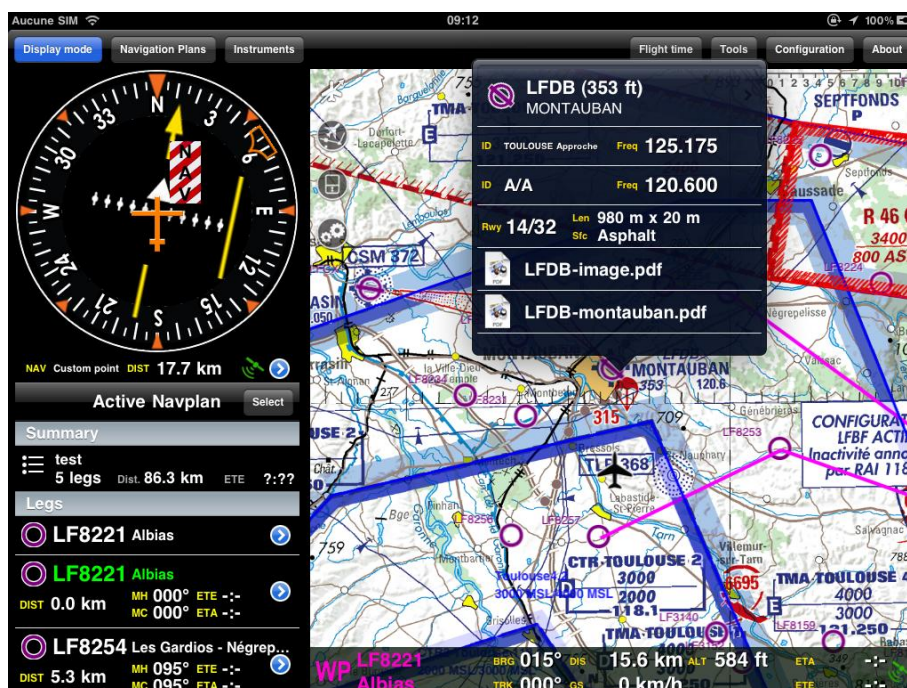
Aucune SIM 09:12 100%

Display mode Navigation Plans Instruments Flight time Tools Configuration About

N 33 30 W 24 21 S 15 12 E 6 3 NAV

NAV Custom point DIST 17.7 km

Active Navplan Select

Summary

test
5 legs Dist. 86.3 km ETE ?:??

Legs

LF8221 Albias

LF8221 Albias
DIST 0.0 km MH 000° ETE -:-
MC 000° ETA -:-

LF8254 Les Gardios - Négrep...
DIST 5.3 km MH 095° ETE -:-
MC 095° ETA -:-

LFDB (353 ft)
MONTAUBAN

ID TOULOUSE Approche Freq 125.175

ID A/A Freq 120.600

Rwy 14/32 Len 980 m x 20 m
Sfc Asphalt

LFDB-image.pdf

LFDB-montauban.pdf

TMA SEPTFONDS P CSM 372 R 46 C 3400 800 AS LF8224 LF8231 LF8234 MONTAUBAN 353 120.6 315 709 LF8253 CONFIGURA LFBF ACTI Inactivité anno par RAI 118 TL 368 LF8256 LF8257 CTR TOULOUSE 2 3000 2000 118.1 LF3140 TMA TOULOUSE 4000 3000 121.250 LF8159 TMA TOULOUSE 3000 MSL 2000 MSL 6695 759

WP LF8221 Albias BRG 015° DIS 15.6 km ALT 584 ft ETA -:-
TRK 000° GS 0 km/h ETE -:-